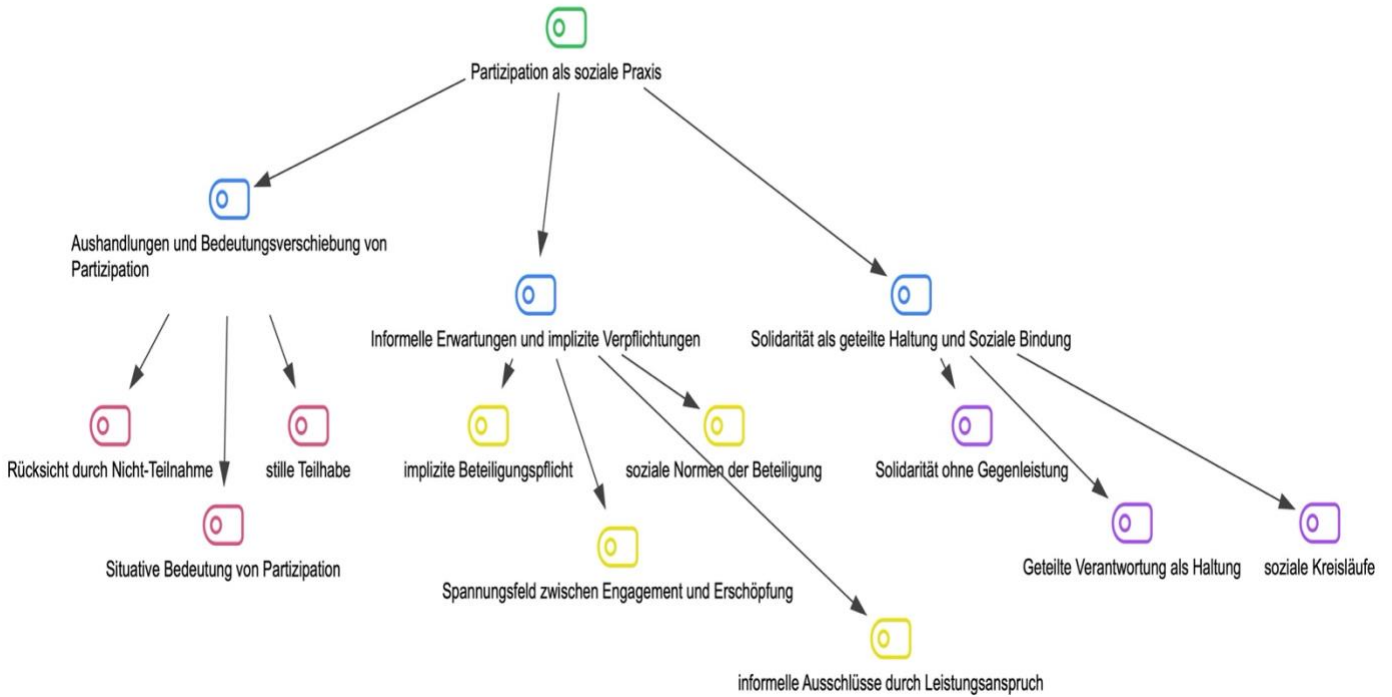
Partizipation als soziale Praxis

Aushandlungen und Bedeutungsverschiebung von Partizipation

Rücksicht durch Nicht-Teilnahme

stille Teilhabe

Situative Bedeutung von Partizipation

Informelle Erwartungen und implizite Verpflichtungen

implizite Beteiligungspflicht

soziale Normen der Beteiligung

Spannungsfeld zwischen Engagement und Erschöpfung

informelle Ausschlüsse durch Leistungsanspruch

Solidarität als geteilte Haltung und Soziale Bindung

Solidarität ohne Gegenleistung

Geteilte Verantwortung als Haltung

soziale Kreisläufe